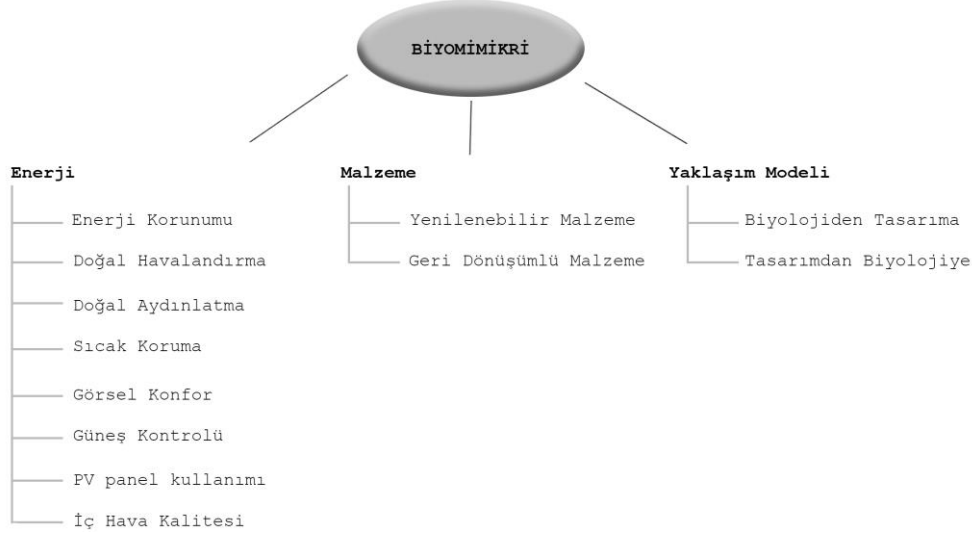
BİYOMİMİKRİ

Enerji

Enerji Korunumu

Doğal Havalandırma

Doğal Aydınlatma

Sıcak Koruma

Görsel Konfor

Güneş Kontrolü

PV panel kullanımı

İç Hava Kalitesi

Malzeme

Yenilenebilir Malzeme

Geri Dönüşümlü Malzeme

Yaklaşım Modeli

Biyolojiden Tasarıma

Tasarımdan Biyolojiye